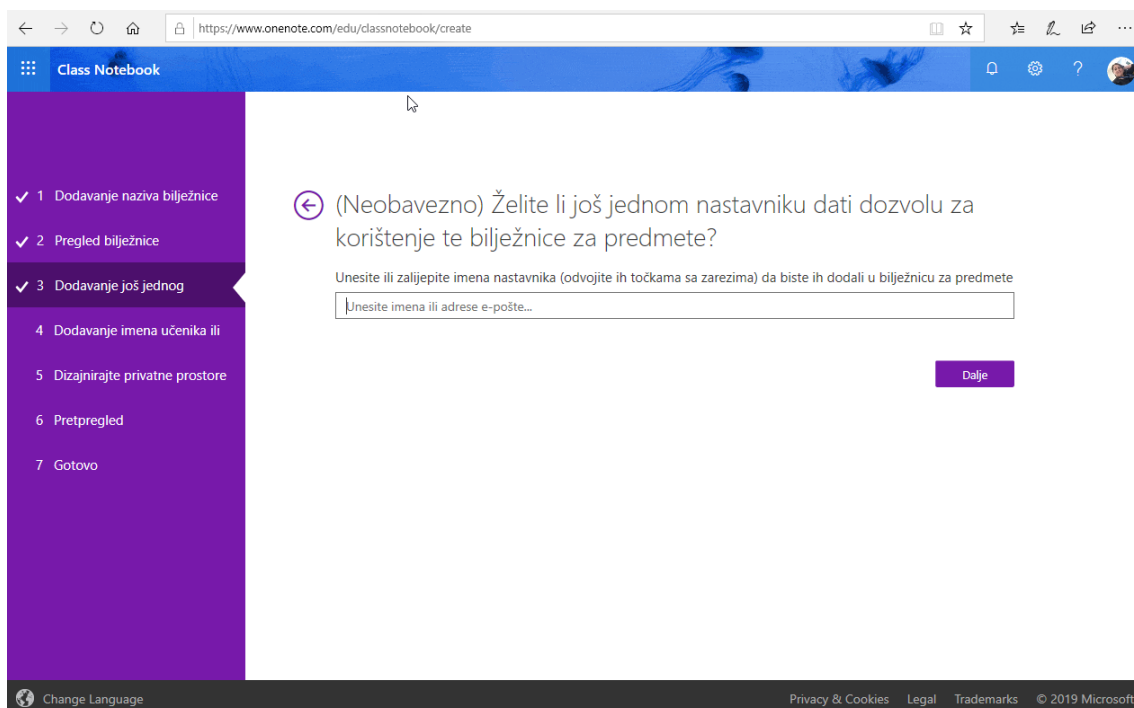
https://www.onenote.com/edu/classnotebook/create

Class Notebook

✓ 1 Dodavanje naziva bilježnice
✓ 2 Pregled bilježnice
✓ 3 Dodavanje još jednog
4 Dodavanje imena učenika ili
5 Dizajnirajte privatne prostore
6 Pretpregled
7 Gotovo

(Neobavezno) Želite li još jednom nastavniku dati dozvolu za korištenje te bilježnice za predmete?

Unesite ili zalijepite imena nastavnika (odvojite ih točkama sa zarezima) da biste ih dodali u bilježnicu za predmete

Unesite imena ili adrese e-pošte...

Dalje

Change Language

Privacy & Cookies Legal Trademarks © 2019 Microsoft